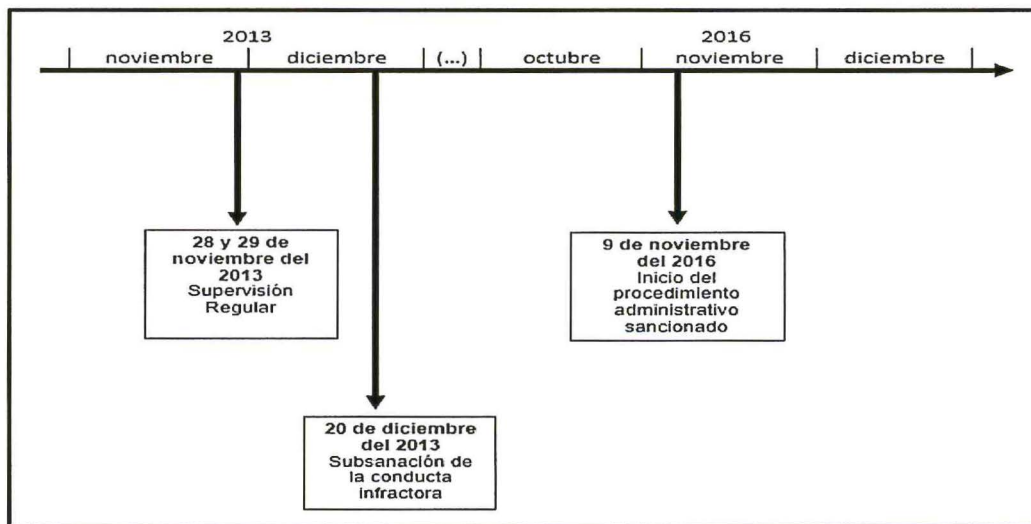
2013

2016

| noviembre | diciembre | (...) | octubre | noviembre | diciembre |

28 y 29 de noviembre del 2013
Supervisión Regular

20 de diciembre del 2013
Subsanación de la conducta infractora

9 de noviembre del 2016
Inicio del procedimiento administrativo sancionado